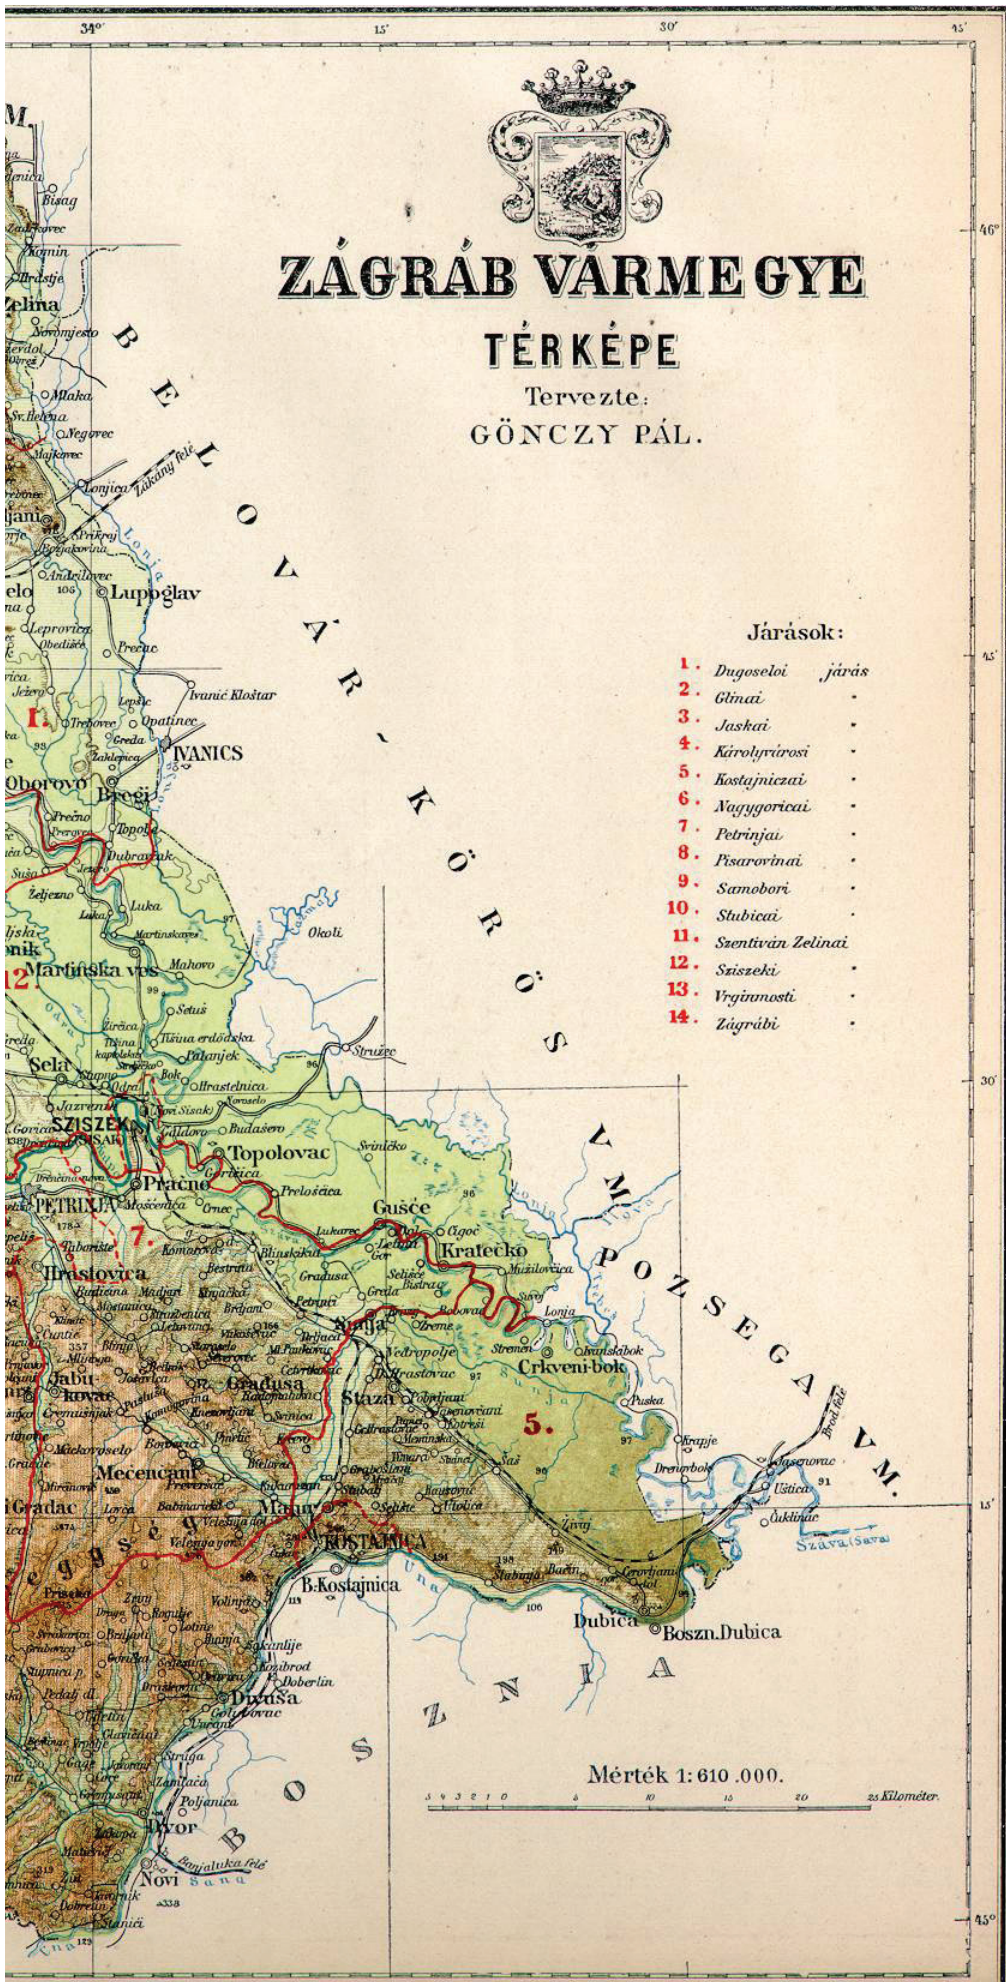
34° 15' 30' 45'

46°

ZÁGRÁB VÁRMEGYE
TÉRKÉPE
Tervezte:
GÖNCZY PÁL.

BELOVÁR-KÖRÖS VM.

POZSEGA VM.

BOSZNIA

Járások:
1. Dugoselói járás
2. Glinai "
3. Jaskai "
4. Károlyvárosi "
5. Kostajniczai "
6. Nagygoricai "
7. Petrinjai "
8. Pisarovinai "
9. Samobori "
10. Stubicai "
11. Szentiván Zelinai "
12. Sziszeki "
13. Vrginmosti "
14. Zágrábi "

45'

30'

15'

45°

Bisag
Zelina
Novimjesto
Mlaka
Sv. Helena
Negovec
Lonjica
Zákány felé
Lonja
Andrilovec
Lupoglav
Leprovica
Obedišće
Prečac
Ivanić Kloštar
Opatinec
Greda
IVANICS
Oborovo
Bregi
Prečno
Topolje
Dubravčak
Želježno
Luka
Martinskaves
Martinska ves
Mahovo
Okoli
Setuš
Žirčica
Tišina erdödska
Palanjek
Stružec
Sela
Odra
Hrastelnica
Novoselo
SZISZEK
Budaševo
Topolovac
Svinička
Pračno
Prelošćica
Gušće
PETRINJA
Čigoč
Kratečko
Mužilovčica
Lonja
Hrastovica
Blinjski kut
Gradusa
Greda
Sunja
Strmen
Crkveni-bok
Puska
Jabukovac
Gradusa
Staza
Krapje
Drenovbok
Jasenovac
Uštica
Mečenčani
Majur
Vrginmost
KOSTAJNICA
B.Kostajnica
Dubica
Boszn.Dubica
Čuklinac
Száva(Sava)
Brod felé
Una
Sunja
Dvor
Novi
Banjaluka felé
Sana
Divuša
Zrin
Drenovbok
Gradac
Mirčinovac
Petrinja
5.
7.
12.
1.

Mérték 1:610.000.
5 4 3 2 1 0 5 10 15 20 25 Kilométer.